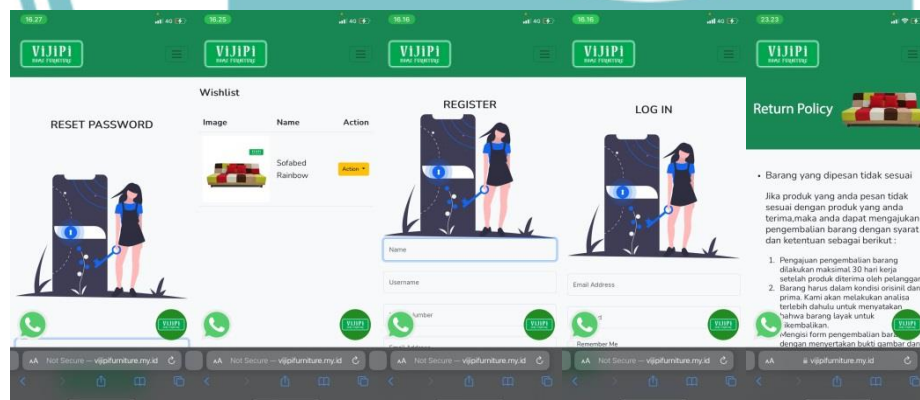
16.27

VIJIPI
KAMU FURNITURE

RESET PASSWORD

AA Not Secure — vijipifurniture.my.id

16.25

VIJIPI
KAMU FURNITURE

Wishlist

| Image | Name | Action |
|---|---|---|
| | Sofabed Rainbow | Action |

AA Not Secure — vijipifurniture.my.id

16.16

VIJIPI
KAMU FURNITURE

REGISTER

Name

Username

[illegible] Number

Email Address

AA Not Secure — vijipifurniture.my.id

16.16

VIJIPI
KAMU FURNITURE

LOG IN

Email Address

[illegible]d

Remember Me

AA Not Secure — vijipifurniture.my.id

23.23

VIJIPI
KAMU FURNITURE

Return Policy

• Barang yang dipesan tidak sesuai

Jika produk yang anda pesan tidak sesuai dengan produk yang anda terima,maka anda dapat mengajukan pengembalian barang dengan syarat dan ketentuan sebagai berikut :

1. Pengajuan pengembalian barang dilakukan maksimal 30 hari kerja setelah produk diterima oleh pelanggan
2. Barang harus dalam kondisi orisinil dan prima. Kami akan melakukan analisa terlebih dahulu untuk menyatakan bahwa barang layak untuk dikembalikan.
3. Mengisi form pengembalian barang dengan menyertakan bukti gambar dan

AA vijipifurniture.my.id